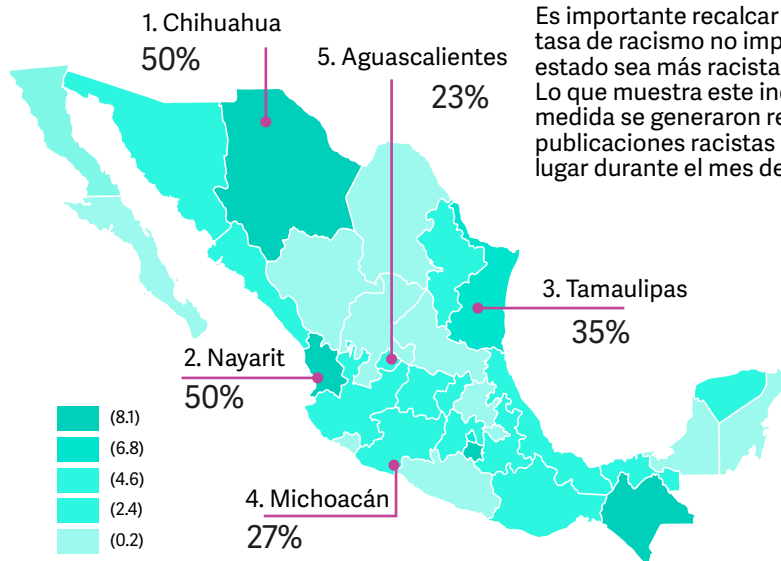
1. Chihuahua
50%

5. Aguascalientes
23%

Es importante recalcar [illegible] tasa de racismo no imp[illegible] estado sea más racista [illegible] Lo que muestra este in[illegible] medida se generaron re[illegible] publicaciones racistas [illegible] lugar durante el mes de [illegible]

3. Tamaulipas
35%

2. Nayarit
50%

4. Michoacán
27%

(8.1)
(6.8)
(4.6)
(2.4)
(0.2)